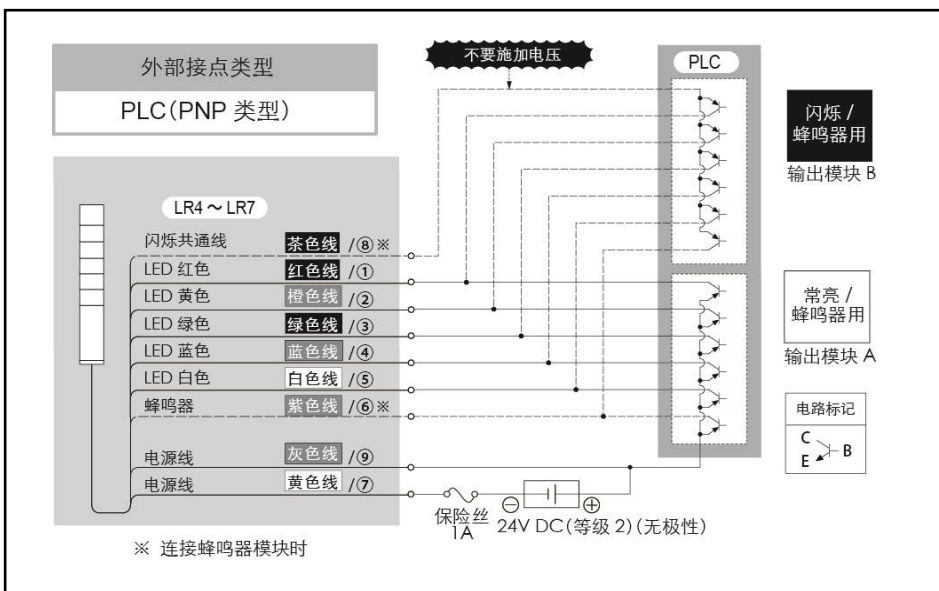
外部接点类型

PLC(PNP 类型)

不要施加电压

PLC

闪烁 / 蜂鸣器用

输出模块 B

LR4 ~ LR7

闪烁共通线 茶色线 /⑧※

LED 红色 红色线 /①

LED 黄色 橙色线 /②

LED 绿色 绿色线 /③

LED 蓝色 蓝色线 /④

LED 白色 白色线 /⑤

蜂鸣器 紫色线 /⑥※

常亮 / 蜂鸣器用

输出模块 A

电路标记

C B E

电源线 灰色线 /⑨

电源线 黄色线 /⑦

保险丝 1A

⊖ ⊕

24V DC(等级 2)(无极性)

※ 连接蜂鸣器模块时